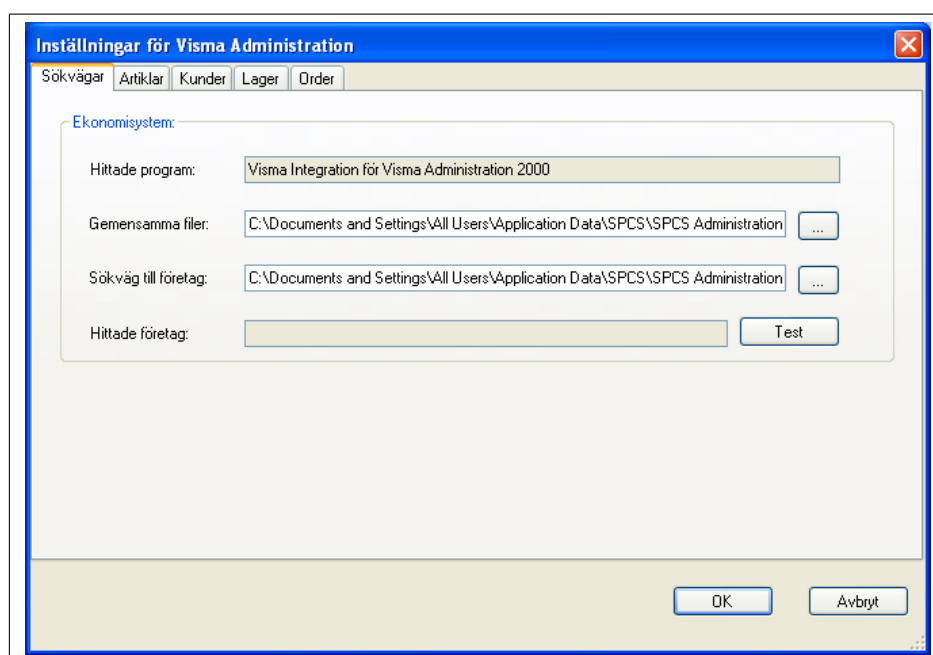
Inställningar för Visma Administration

Sökvägar | Artiklar | Kunder | Lager | Order

Ekonomisystem:

Hittade program: Visma Integration för Visma Administration 2000

Gemensamma filer: C:\Documents and Settings\All Users\Application Data\SPCS\SPCS Administration ...

Sökväg till företag: C:\Documents and Settings\All Users\Application Data\SPCS\SPCS Administration ...

Hittade företag: Test

OK Avbryt